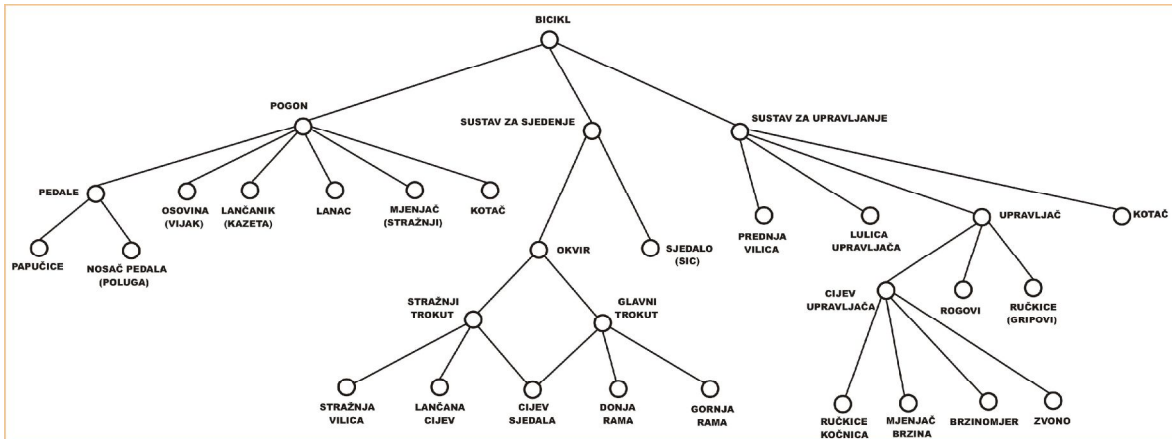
BICIKL

POGON

SUSTAV ZA SJEDENJE

SUSTAV ZA UPRAVLJANJE

PEDALE

OSOVINA (VIJAK)

LANČANIK (KAZETA)

LANAC

MJENJAČ (STRAŽNJI)

KOTAČ

PAPUČICE

NOSAČ PEDALA (POLUGA)

OKVIR

SJEDALO (SIC)

PREDNJA VILICA

LULICA UPRAVLJAČA

UPRAVLJAČ

KOTAČ

STRAŽNJI TROKUT

GLAVNI TROKUT

CIJEV UPRAVLJAČA

ROGOVI

RUČKICE (GRIPOVI)

STRAŽNJA VILICA

LANČANA CIJEV

CIJEV SJEDALA

DONJA RAMA

GORNJA RAMA

RUČKICE KOČNICA

MJENJAČ BRZINA

BRZINOMJER

ZVONO